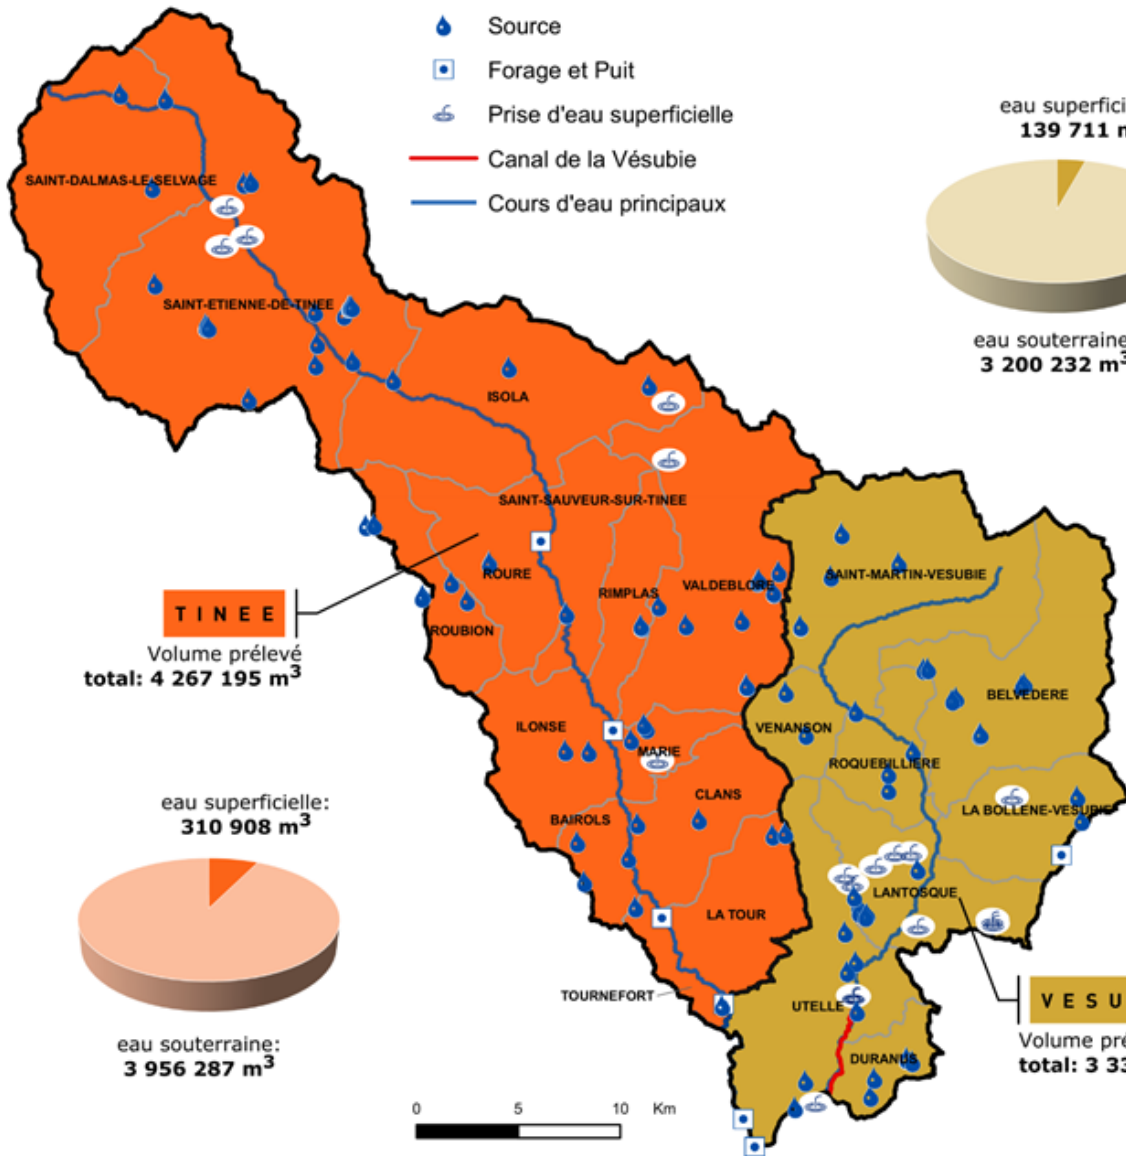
Source
Forage et Puit
Prise d'eau superficielle
Canal de la Vésubie
Cours d'eau principaux

eau superfici
139 711 m

eau souterraine
3 200 232 m$^3$

SAINT-DALMAS-LE-SELVAGE
SAINT-ETIENNE-DE-TINEE
ISOLA
SAINT-SAUVEUR-SUR-TINEE
ROURE
RIMPLAS
VALDEBLORE
SAINT-MARTIN-VESUBIE
ROUBION
BELVEDERE
VENANSON
ILONSE
MARIE
ROQUEBILLIERE
CLANS
LA BOLLENE-VESUBIE
BAIROLS
LANTOSQUE
LA TOUR
TOURNEFORT
UTELLE
DURANUS

TINEE
Volume prélevé
total: 4 267 195 m$^3$

eau superficielle:
310 908 m$^3$

eau souterraine:
3 956 287 m$^3$

VESU
Volume pré
total: 3 33

0 5 10 Km